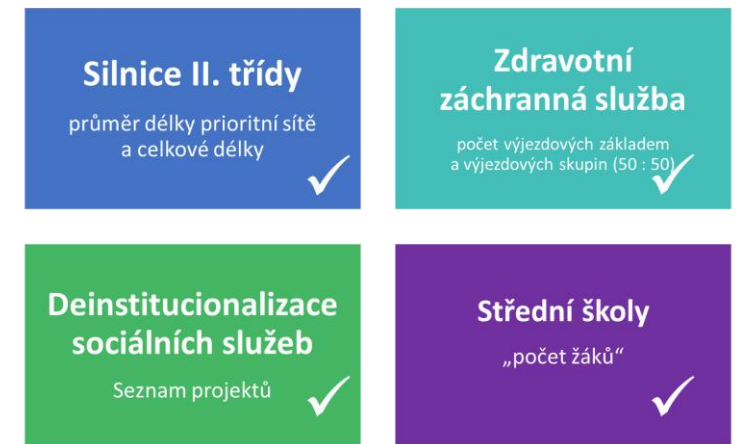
Silnice II. třídy

průměr délky prioritní sítě a celkové délky

Zdravotní záchranná služba

počet výjezdových základem a výjezdových skupin (50 : 50)

Deinstitucionalizace sociálních služeb

Seznam projektů

Střední školy

„počet žáků“